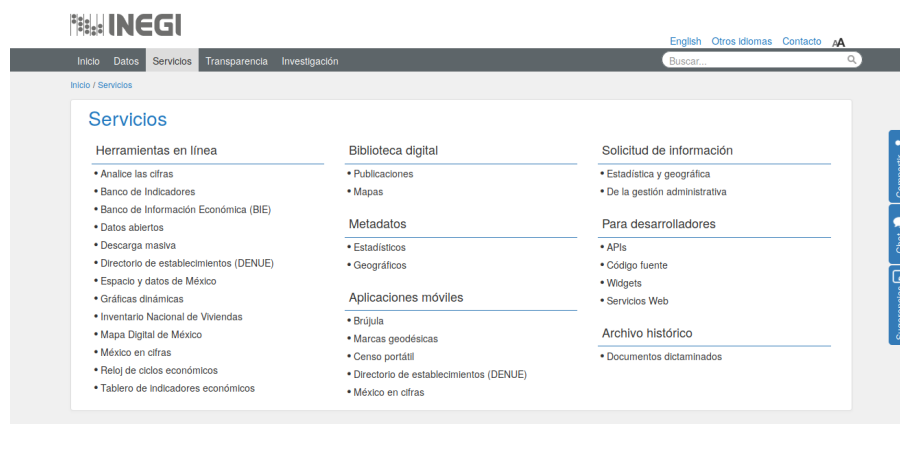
INEGI

English Otros idiomas Contacto AA

Inicio Datos Servicios Transparencia Investigación

Buscar...

Inicio / Servicios

Servicios

Herramientas en línea
• Analice las cifras
• Banco de Indicadores
• Banco de Información Económica (BIE)
• Datos abiertos
• Descarga masiva
• Directorio de establecimientos (DENUE)
• Espacio y datos de México
• Gráficas dinámicas
• Inventario Nacional de Viviendas
• Mapa Digital de México
• México en cifras
• Reloj de ciclos económicos
• Tablero de indicadores económicos

Biblioteca digital
• Publicaciones
• Mapas

Metadatos
• Estadísticos
• Geográficos

Aplicaciones móviles
• Brújula
• Marcas geodésicas
• Censo portátil
• Directorio de establecimientos (DENUE)
• México en cifras

Solicitud de información
• Estadística y geográfica
• De la gestión administrativa

Para desarrolladores
• APIs
• Código fuente
• Widgets
• Servicios Web

Archivo histórico
• Documentos dictaminados

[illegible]
Chat
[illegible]